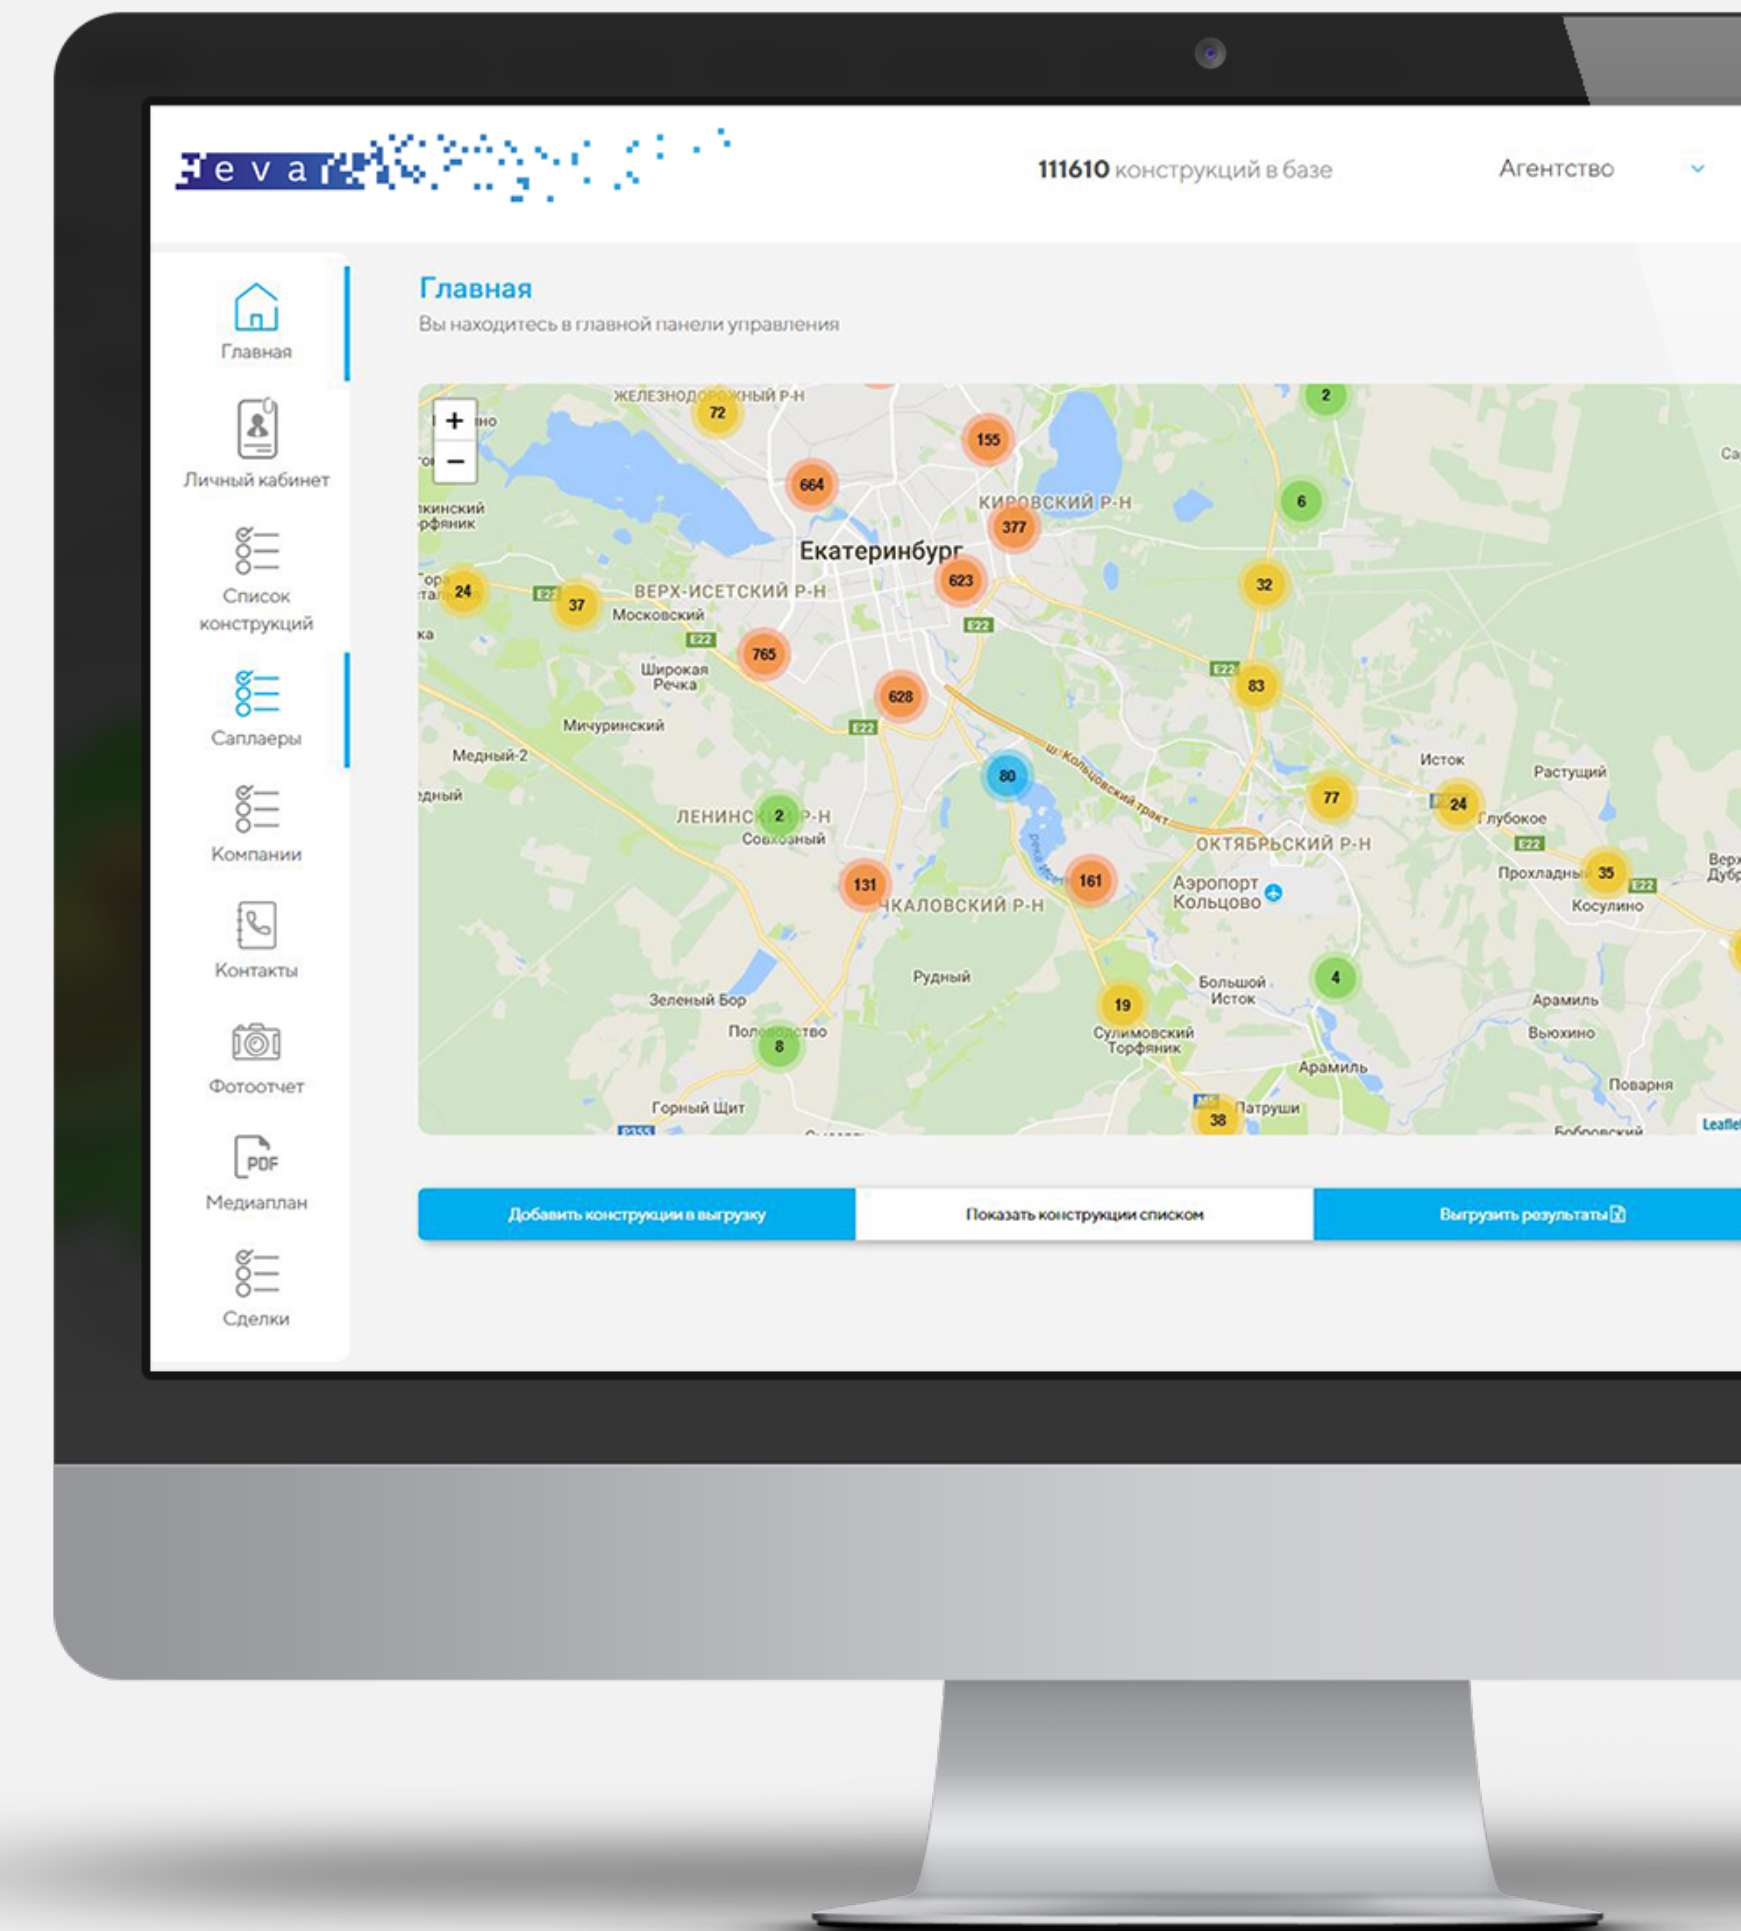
eva

111610 конструкций в базе

Агентство

Главная

Личный кабинет

Список конструкций

Саплаеры

Компании

Контакты

Фотоотчет

Медиаплан

Сделки

Главная

Вы находитесь в главной панели управления

+
−

ЖЕЛЕЗНОДОРОЖНЫЙ Р-Н
72
155
2
664
КИРОВСКИЙ Р-Н
6
377
Екатеринбург
623
32
24
37
ВЕРХ-ИСЕТСКИЙ Р-Н
Московский
765
Широкая Речка
628
83
Мичуринский
Медный-2
80
Исток
Растущий
77
24
Глубокое
ЛЕНИНСКИЙ Р-Н
2
Совхозный
ОКТЯБРЬСКИЙ Р-Н
161
Аэропорт Кольцово
Прохладный
35
131
ЧКАЛОВСКИЙ Р-Н
Косулино
Рудный
4
Зеленый Бор
19
Большой Исток
Арамиль
Полеводство
8
Сулимовский Торфяник
Вьюхино
Арамиль
Поварня
Горный Щит
38
Патруши
Leaflet

Добавить конструкции в выгрузку

Показать конструкции списком

Выгрузить результаты